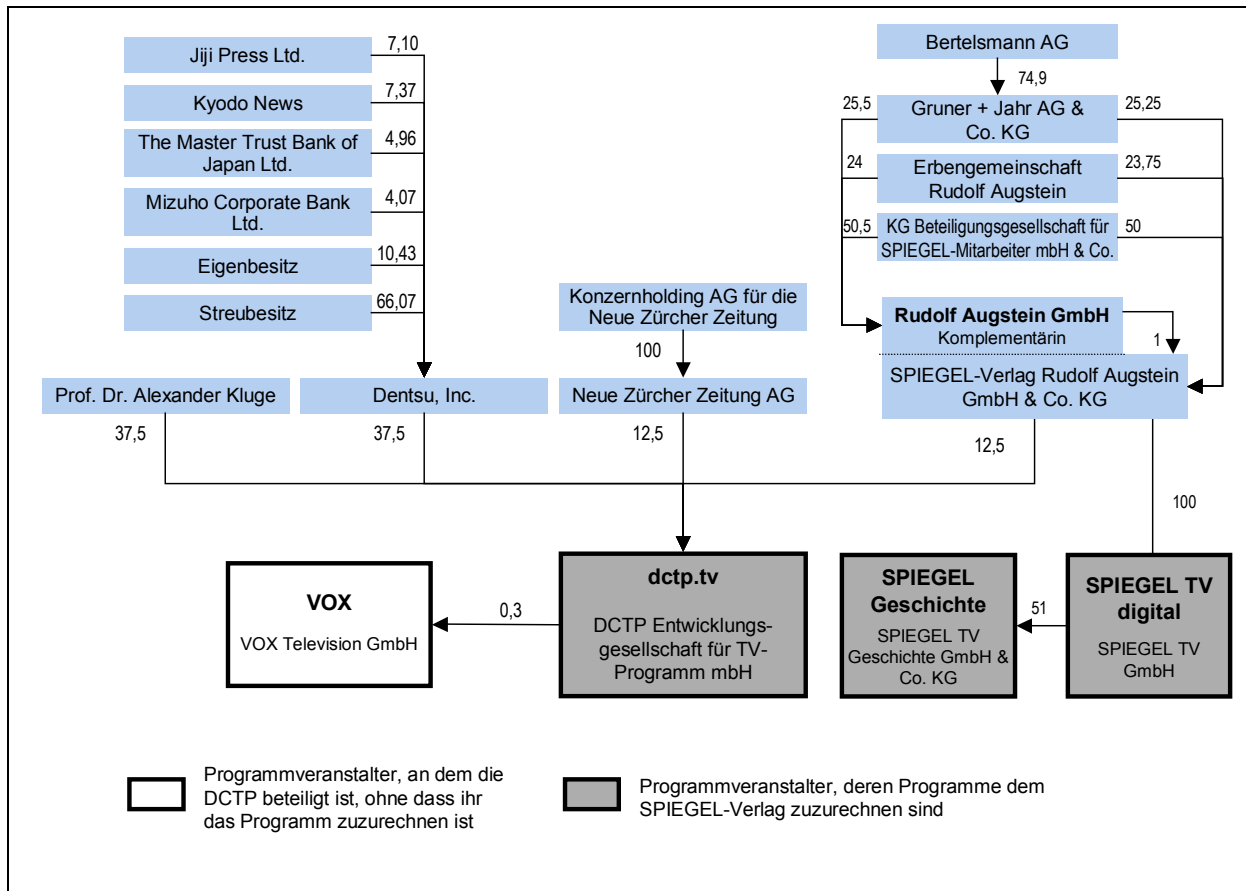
Jiji Press Ltd. 7,10

Kyodo News 7,37

The Master Trust Bank of Japan Ltd. 4,96

Mizuho Corporate Bank Ltd. 4,07

Eigenbesitz 10,43

Streubesitz 66,07

Bertelsmann AG

74,9

25,5 Gruner + Jahr AG & Co. KG 25,25

24 Erbengemeinschaft Rudolf Augstein 23,75

50,5 KG Beteiligungsgesellschaft für SPIEGEL-Mitarbeiter mbH & Co. 50

Konzernholding AG für die Neue Zürcher Zeitung

100

**Rudolf Augstein GmbH**
Komplementärin

1

Prof. Dr. Alexander Kluge

Dentsu, Inc.

Neue Zürcher Zeitung AG

SPIEGEL-Verlag Rudolf Augstein GmbH & Co. KG

37,5

37,5

12,5

12,5

100

**VOX**
VOX Television GmbH

0,3

**dctp.tv**
DCTP Entwicklungsgesellschaft für TV-Programm mbH

**SPIEGEL Geschichte**
SPIEGEL TV Geschichte GmbH & Co. KG

51

**SPIEGEL TV digital**
SPIEGEL TV GmbH

Programmveranstalter, an dem die DCTP beteiligt ist, ohne dass ihr das Programm zuzurechnen ist

Programmveranstalter, deren Programme dem SPIEGEL-Verlag zuzurechnen sind